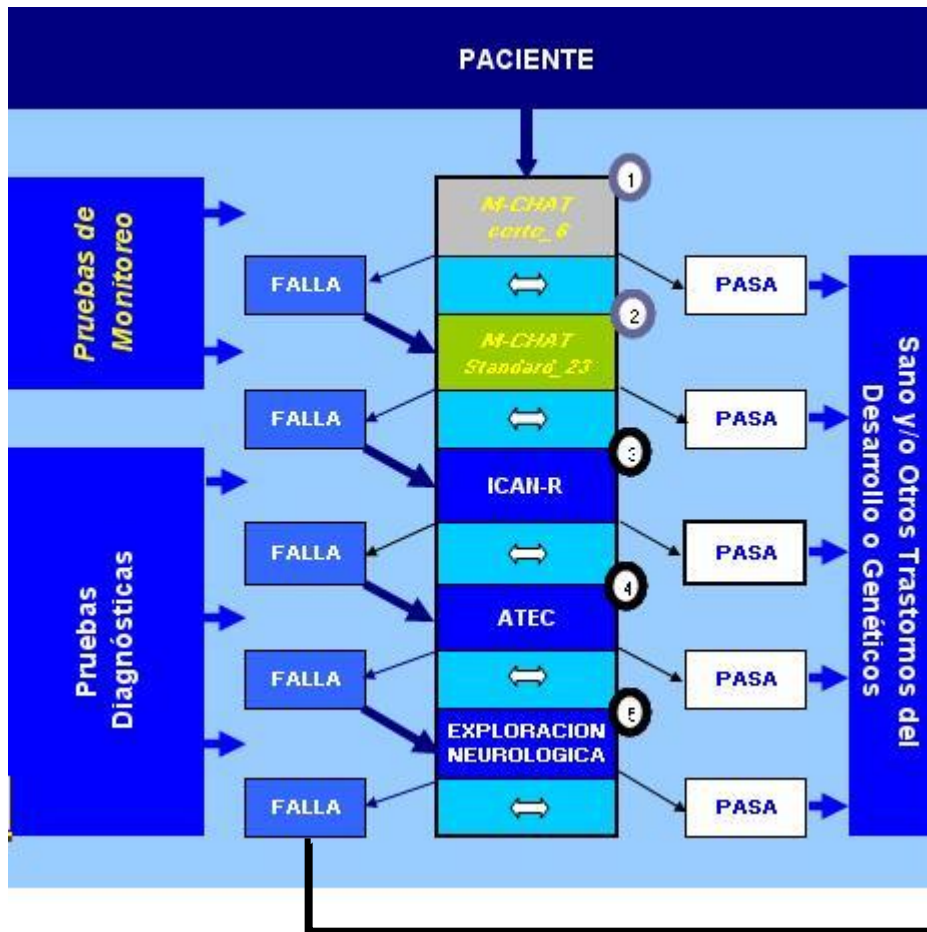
PACIENTE

Pruebas de Monitoreo

Pruebas Diagnósticas

1

M-CHAT corto_6

FALLA

⟺

PASA

2

M-CHAT Standard_23

FALLA

⟺

PASA

3

ICAN-R

FALLA

⟺

PASA

4

ATEC

FALLA

⟺

PASA

5

EXPLORACION NEUROLOGICA

FALLA

⟺

PASA

Sano y/o Otros Trastornos del Desarrollo o Genéticos